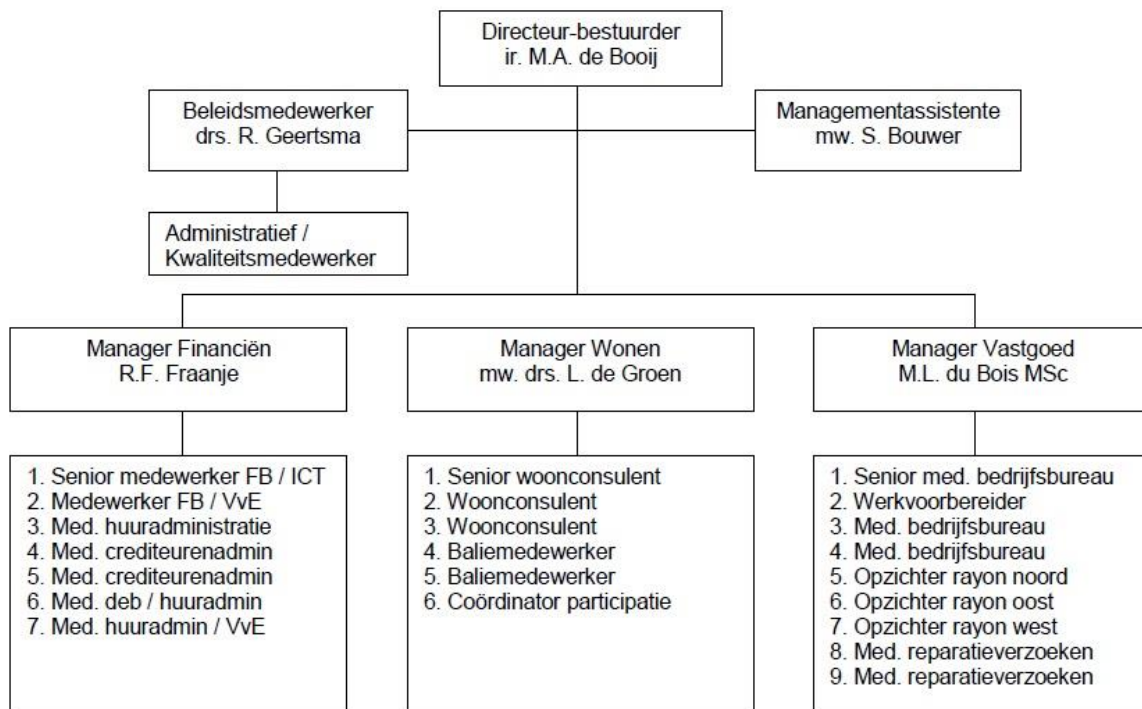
Directeur-bestuurder
ir. M.A. de Booij

Beleidsmedewerker
drs. R. Geertsma

Managementassistente
mw. S. Bouwer

Administratief /
Kwaliteitsmedewerker

Manager Financiën
R.F. Fraanje

Manager Wonen
mw. drs. L. de Groen

Manager Vastgoed
M.L. du Bois MSc

1. Senior medewerker FB / ICT
2. Medewerker FB / VvE
3. Med. huuradministratie
4. Med. crediteurenadmin
5. Med. crediteurenadmin
6. Med. deb / huuradmin
7. Med. huuradmin / VvE

1. Senior woonconsulent
2. Woonconsulent
3. Woonconsulent
4. Baliemedewerker
5. Baliemedewerker
6. Coördinator participatie

1. Senior med. bedrijfsbureau
2. Werkvoorbereider
3. Med. bedrijfsbureau
4. Med. bedrijfsbureau
5. Opzichter rayon noord
6. Opzichter rayon oost
7. Opzichter rayon west
8. Med. reparatieverzoeken
9. Med. reparatieverzoeken